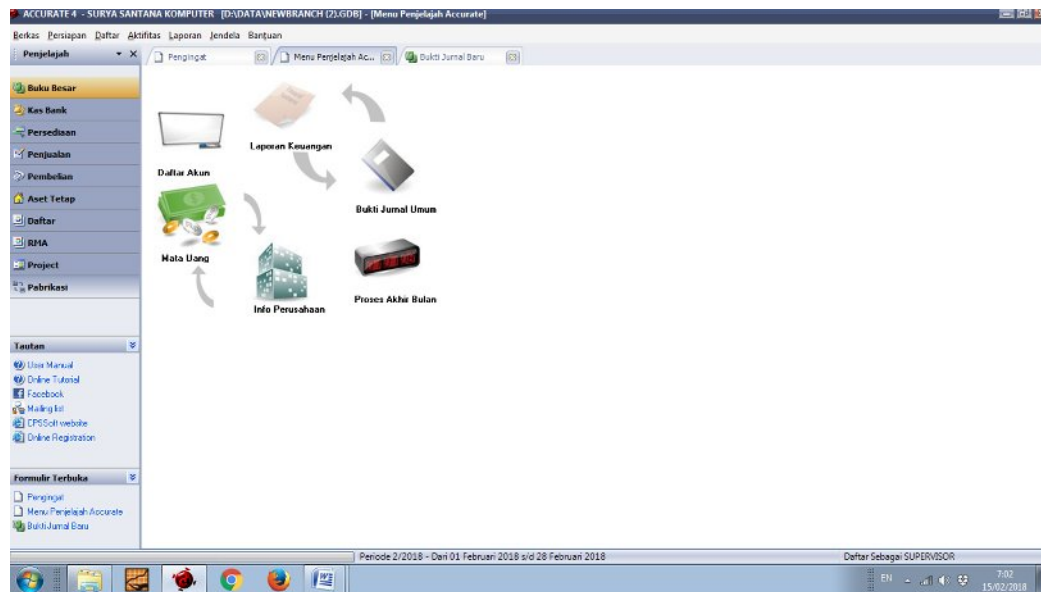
ACCURATE 4 - SURYA SANTANA KOMPUTER [D:\DATA\NEWBRANCH (2).GDB] - [Menu Penjelajah Accurate]

Berkas Persiapan Daftar Aktifitas Laporan Jendela Bantuan

Penjelajah

Pengingat

Menu Penjelajah Ac...

Bukti Jurnal Baru

Buku Besar

Kas Bank

Persediaan

Penjualan

Pembelian

Aset Tetap

Daftar

RMA

Project

Pabrikasi

Daftar Akun

Laporan Keuangan

Bukti Jurnal Umum

Mata Uang

Info Perusahaan

Proses Akhir Bulan

Tautan

User Manual

Online Tutorial

Facebook

Mailing list

CPSSoft website

Online Registration

Formulir Terbuka

Pengingat

Menu Penjelajah Accurate

Bukti Jurnal Baru

Periode 2/2018 - Dari 01 Februari 2018 s/d 28 Februari 2018

Daftar Sebagai SUPERVISOR

EN

7:02

15/02/2018